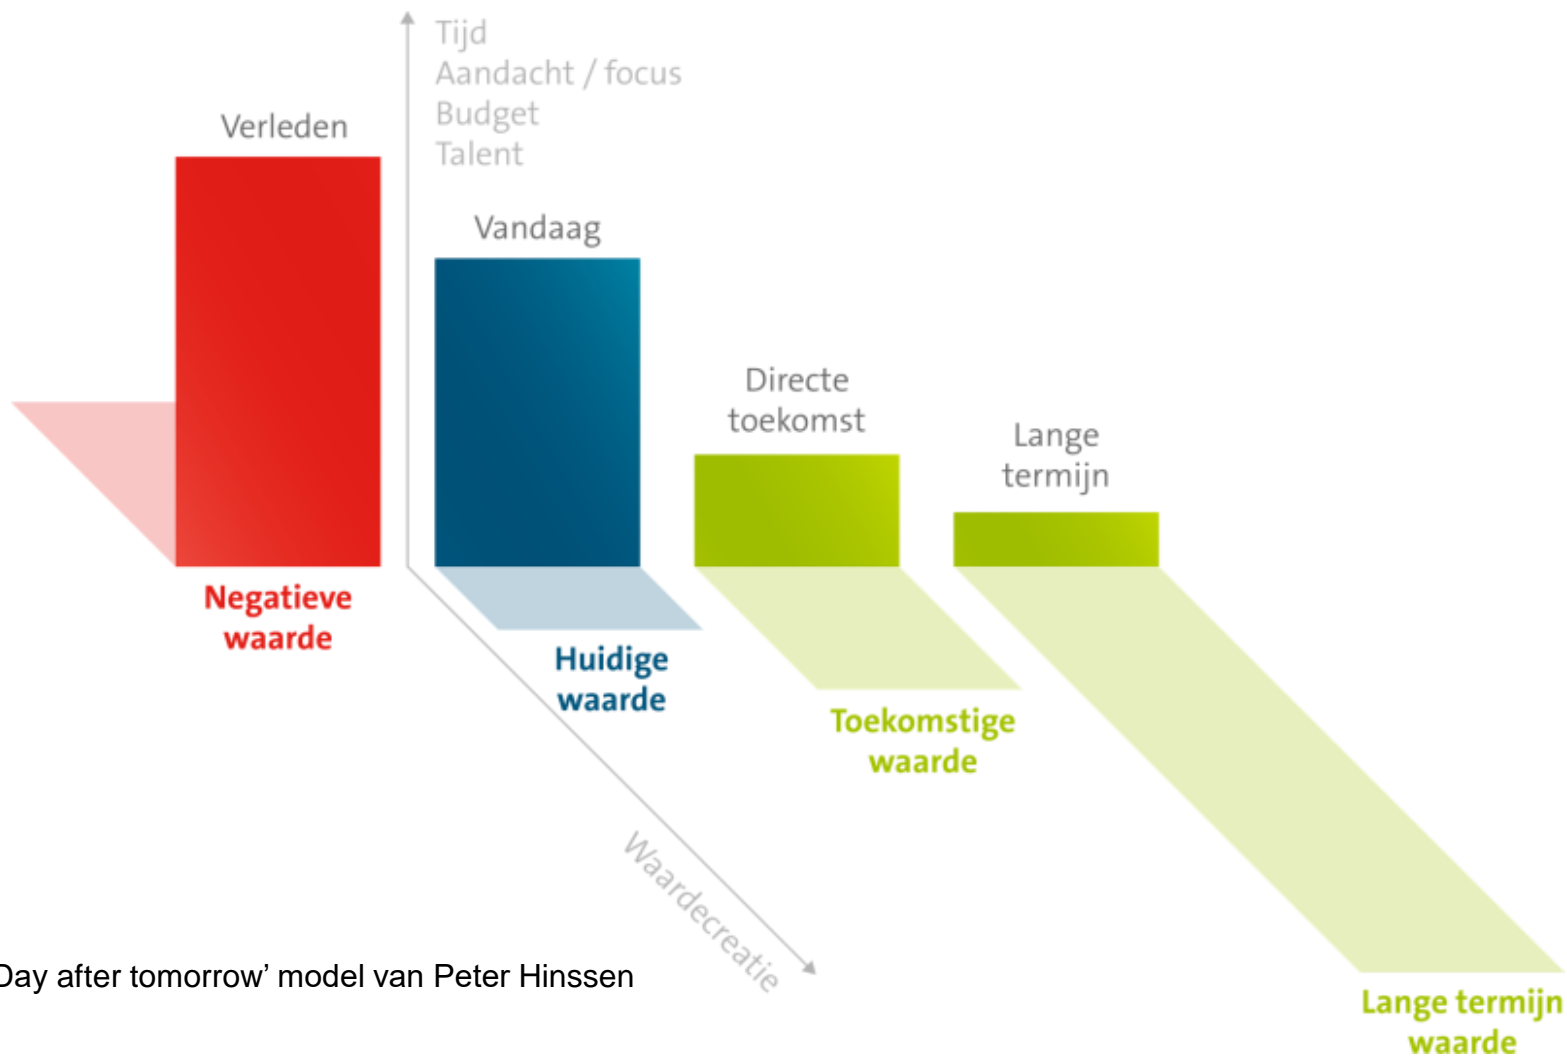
Tijd
Aandacht / focus
Budget
Talent

Verleden

Vandaag

Directe toekomst

Lange termijn

Negatieve waarde

Huidige waarde

Toekomstige waarde

Lange termijn waarde

Waardecreatie

Day after tomorrow’ model van Peter Hinssen